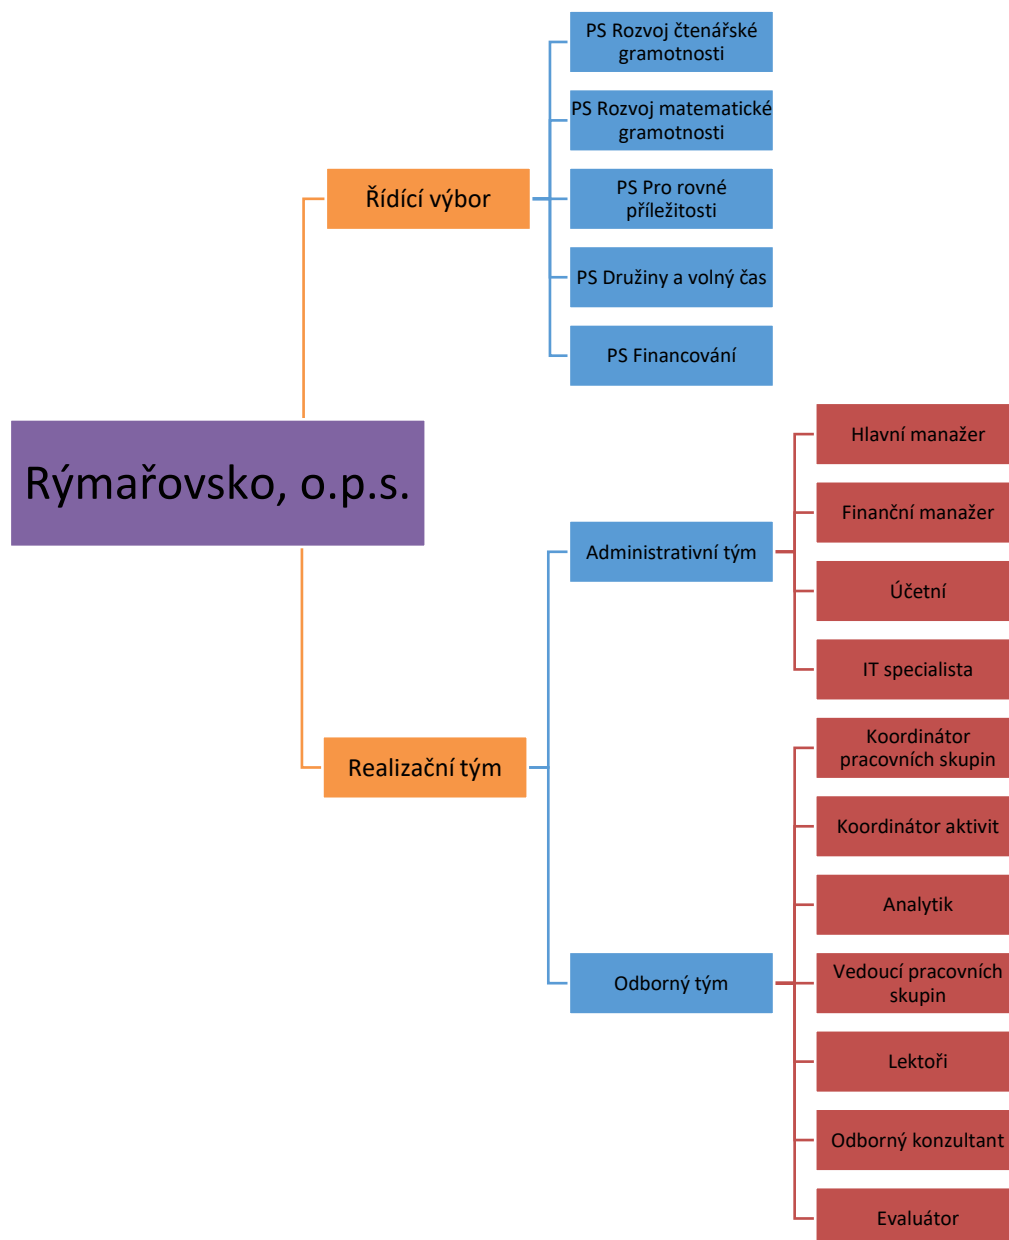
Rýmařovsko, o.p.s.

Řídící výbor

PS Rozvoj čtenářské gramotnosti

PS Rozvoj matematické gramotnosti

PS Pro rovné příležitosti

PS Družiny a volný čas

PS Financování

Realizační tým

Administrativní tým

Hlavní manažer

Finanční manažer

Účetní

IT specialista

Odborný tým

Koordinátor pracovních skupin

Koordinátor aktivit

Analytik

Vedoucí pracovních skupin

Lektoři

Odborný konzultant

Evaluátor